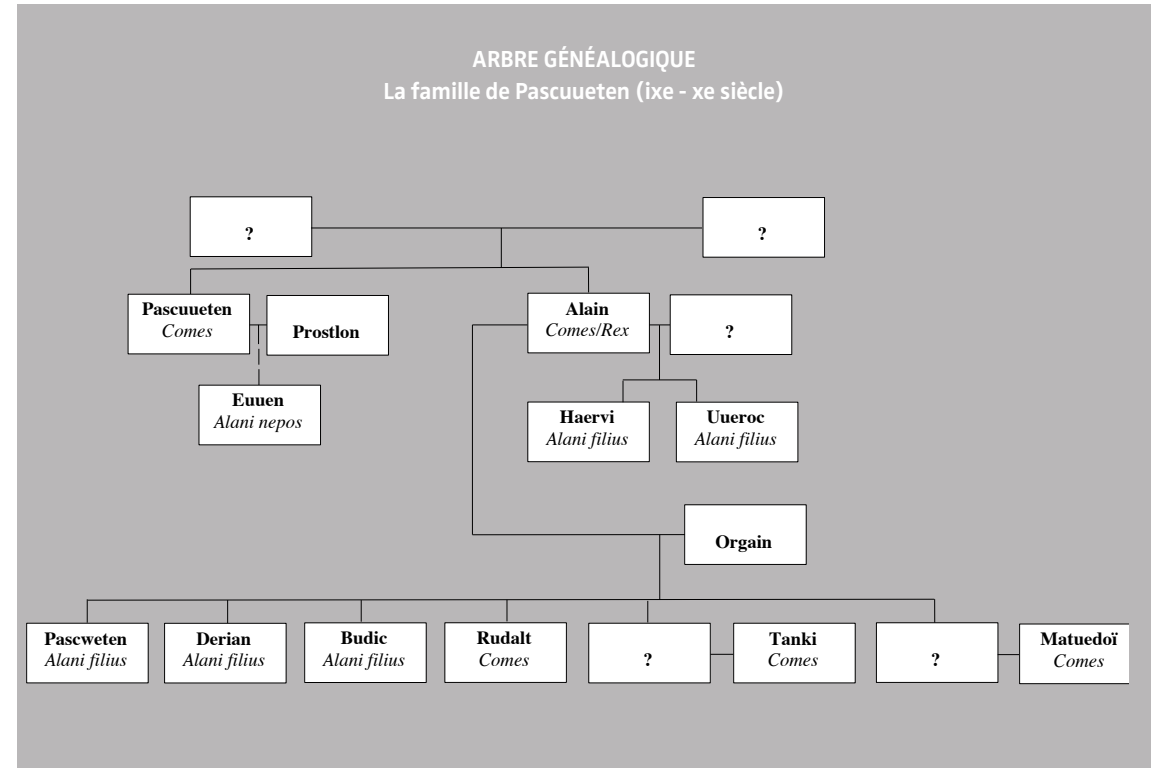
ARBRE GÉNÉALOGIQUE
La famille de Pascuueten (ixe - xe siècle)

?

?

Pascuueten
Comes

Prostlon

Alain
Comes/Rex

?

Euuen
Alani nepos

Haervi
Alani filius

Uueroc
Alani filius

Orgain

Pascweten
Alani filius

Derian
Alani filius

Budic
Alani filius

Rudalt
Comes

?

Tanki
Comes

?

Matuedoï
Comes